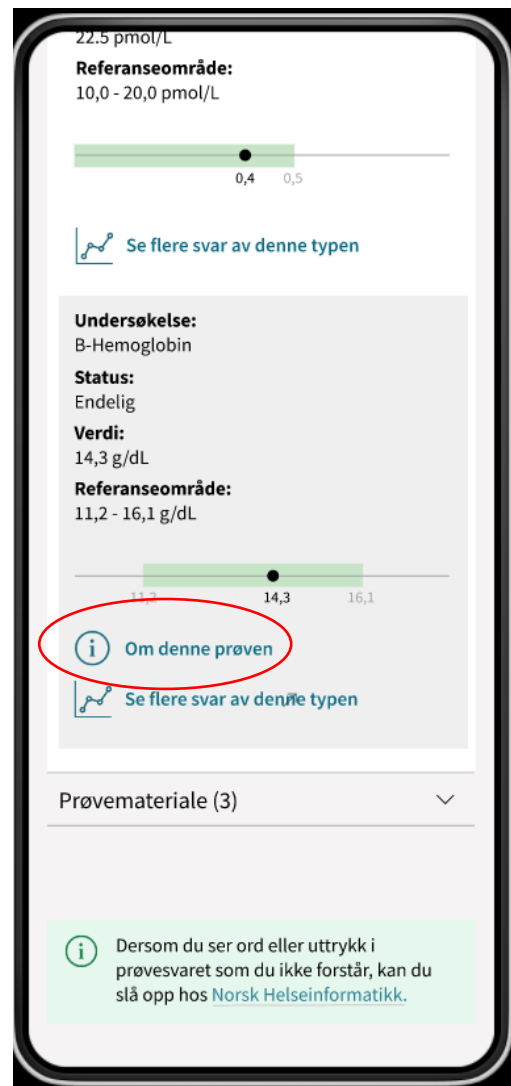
22.5 pmol/L
Referanseområde:
10,0 - 20,0 pmol/L

0,4 0,5

Se flere svar av denne typen

Undersøkelse:
B-Hemoglobin
Status:
Endelig
Verdi:
14,3 g/dL
Referanseområde:
11,2 - 16,1 g/dL

11,2 14,3 16,1

Om denne prøven

Se flere svar av denne typen

Prøvemateriale (3)

Dersom du ser ord eller uttrykk i prøvesvaret som du ikke forstår, kan du slå opp hos Norsk Helseinformatikk.